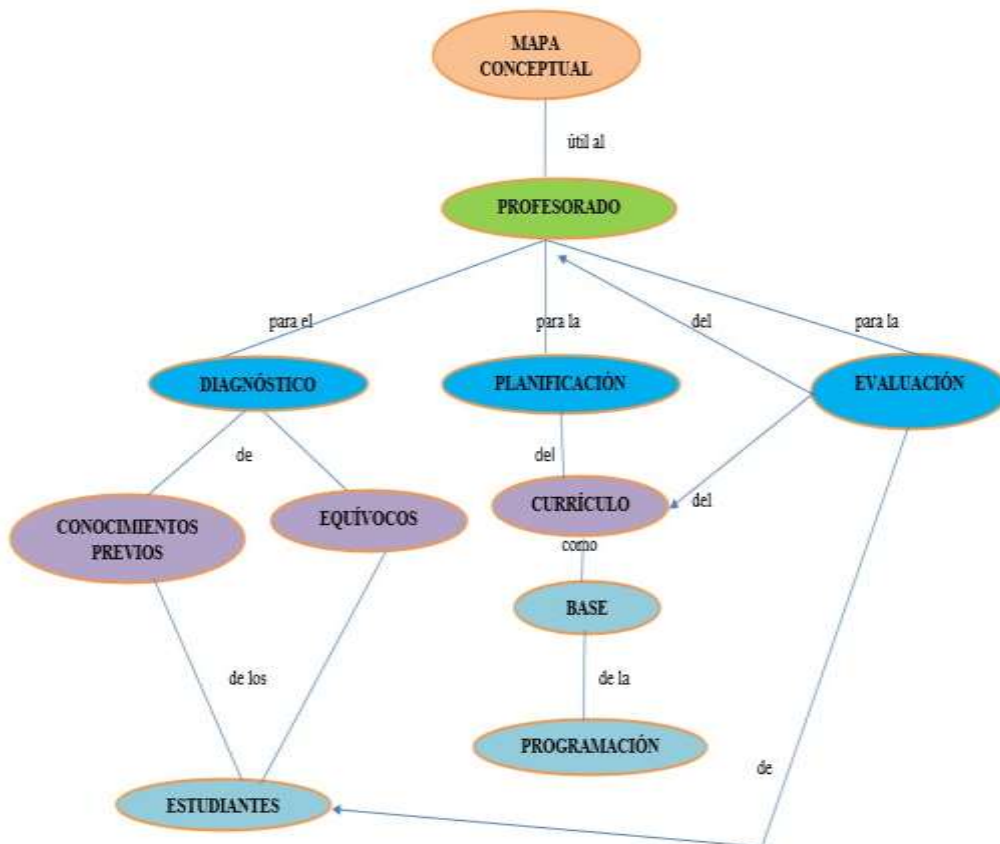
MAPA CONCEPTUAL

útil al

PROFESORADO

para el

para la

del

para la

DIAGNÓSTICO

PLANIFICACIÓN

EVALUACIÓN

de

del

CONOCIMIENTOS PREVIOS

EQUÍVOCOS

CURRÍCULO

del

como

BASE

de los

de la

PROGRAMACIÓN

de

ESTUDIANTES